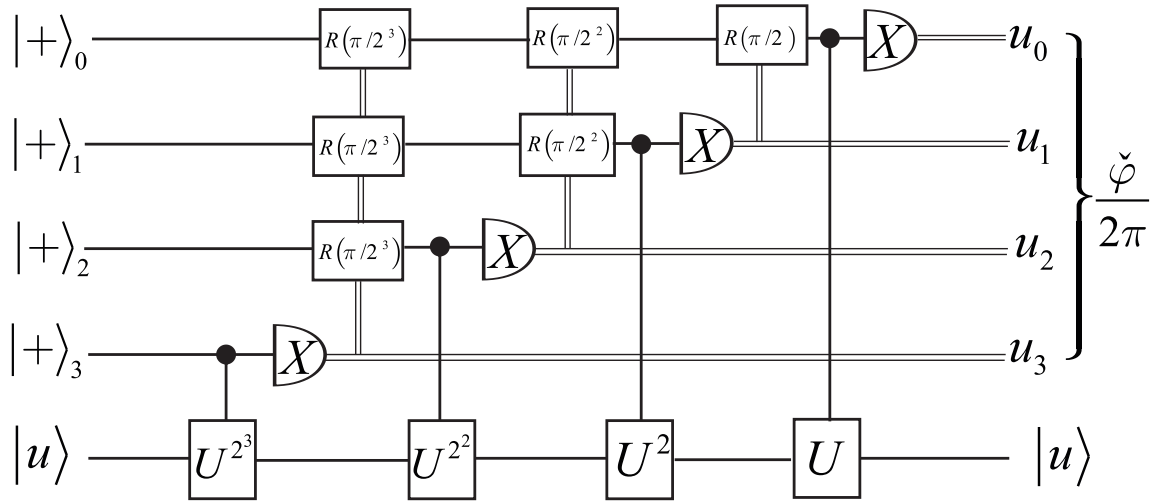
$|+\rangle_0$ $R(\pi/2^3)$ $R(\pi/2^2)$ $R(\pi/2)$ $X$ $u_0$

$|+\rangle_1$ $R(\pi/2^3)$ $R(\pi/2^2)$ $X$ $u_1$

$|+\rangle_2$ $R(\pi/2^3)$ $X$ $u_2$

$|+\rangle_3$ $X$ $u_3$

$\frac{\check{\varphi}}{2\pi}$

$|u\rangle$ $U^{2^3}$ $U^{2^2}$ $U^2$ $U$ $|u\rangle$